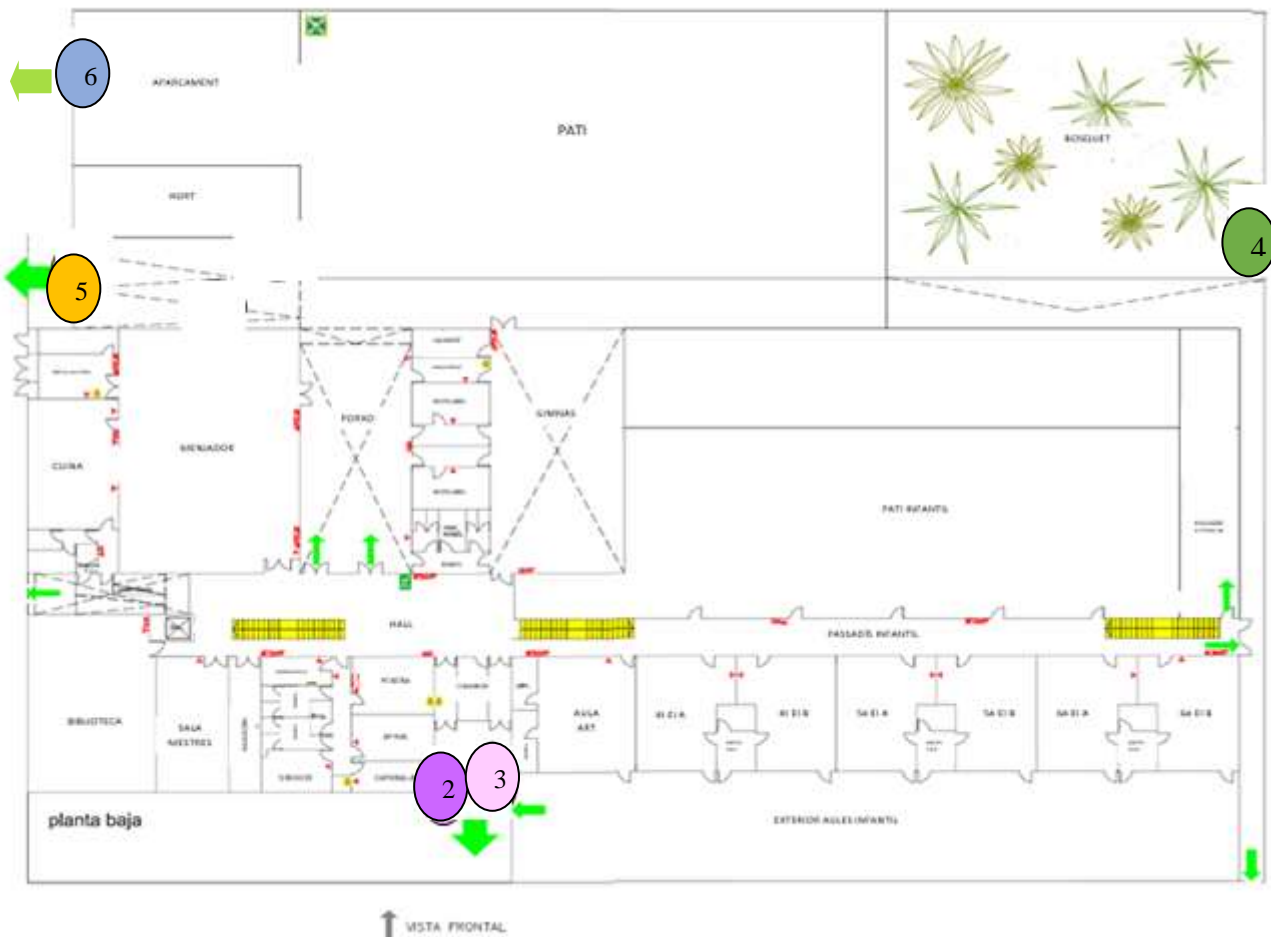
6

APARCAMENT

PATI

BOSQUET

4

HORT

5

CUINA

MENJADOR

PORXO

GIMNÀS

PATI INFANTIL

HALL

PASSADÍS INFANTIL

BIBLIOTECA

SALA MESTRES

AULA ART

2

3

planta baja

EXTERIOR AULES INFANTIL

VISTA FRONTAL